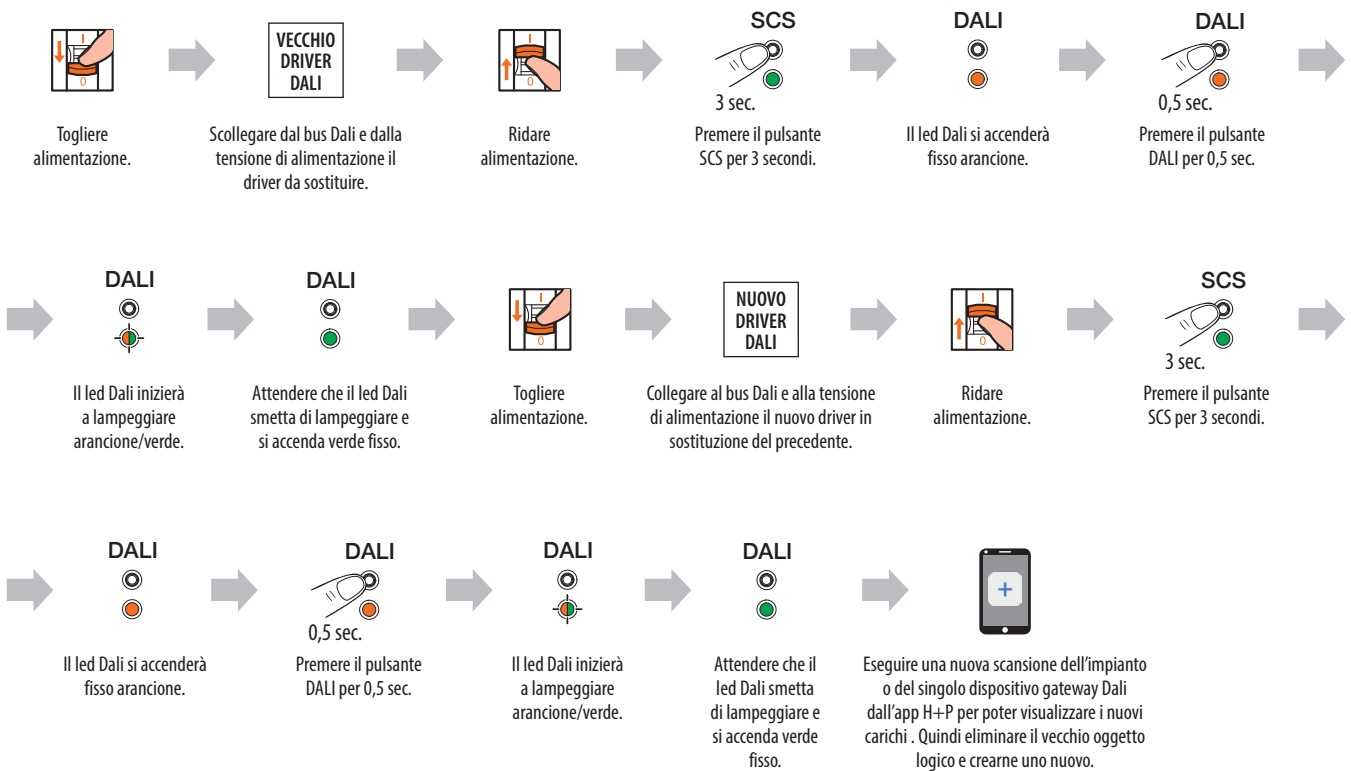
I
0

Togliere alimentazione.

VECCHIO DRIVER DALI

Scollegare dal bus Dali e dalla tensione di alimentazione il driver da sostituire.

I
0

Ridare alimentazione.

SCS

3 sec.

Premere il pulsante SCS per 3 secondi.

DALI

Il led Dali si accenderà fisso arancione.

DALI

0,5 sec.

Premere il pulsante DALI per 0,5 sec.

DALI

Il led Dali inizierà a lampeggiare arancione/verde.

DALI

Attendere che il led Dali smetta di lampeggiare e si accenda verde fisso.

I
0

Togliere alimentazione.

NUOVO DRIVER DALI

Collegare al bus Dali e alla tensione di alimentazione il nuovo driver in sostituzione del precedente.

I
0

Ridare alimentazione.

SCS

3 sec.

Premere il pulsante SCS per 3 secondi.

DALI

Il led Dali si accenderà fisso arancione.

DALI

0,5 sec.

Premere il pulsante DALI per 0,5 sec.

DALI

Il led Dali inizierà a lampeggiare arancione/verde.

DALI

Attendere che il led Dali smetta di lampeggiare e si accenda verde fisso.

+

Eseguire una nuova scansione dell'impianto o del singolo dispositivo gateway Dali dall'app H+P per poter visualizzare i nuovi carichi . Quindi eliminare il vecchio oggetto logico e crearne uno nuovo.